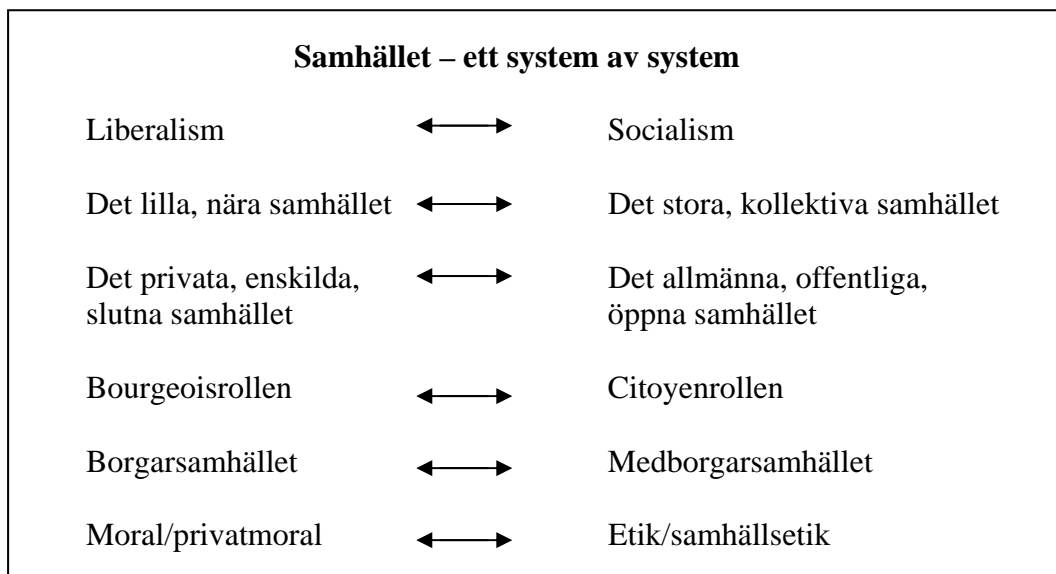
**Samhället – ett system av system**

Liberalism ⟷ Socialism

Det lilla, nära samhället ⟷ Det stora, kollektiva samhället

Det privata, enskilda, slutna samhället ⟷ Det allmänna, offentliga, öppna samhället

Bourgeoisrollen ⟷ Citoyenrollen

Borgarsamhället ⟷ Medborgarsamhället

Moral/privatmoral ⟷ Etik/samhällsetik